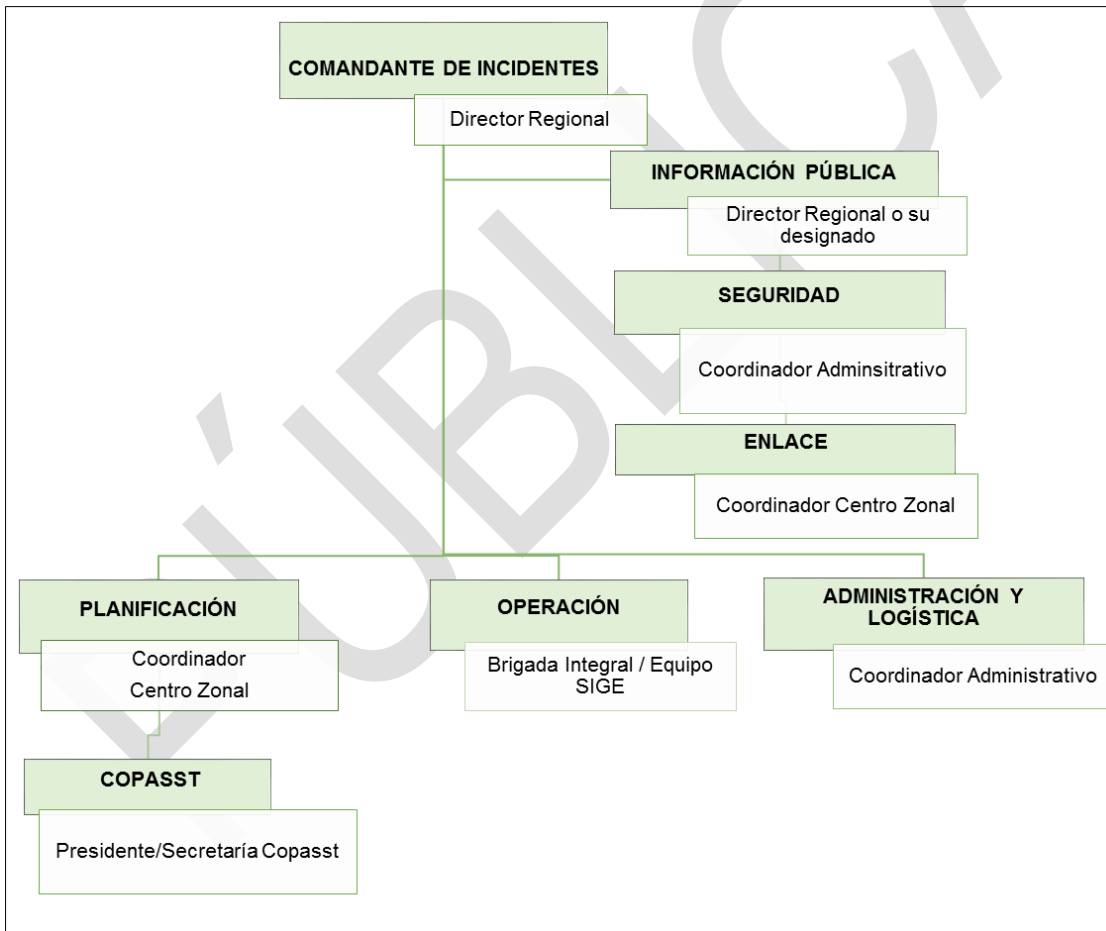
COMANDANTE DE INCIDENTES
Director Regional

INFORMACIÓN PÚBLICA
Director Regional o su designado

SEGURIDAD
Coordinador Adminsitrativo

ENLACE
Coordinador Centro Zonal

PLANIFICACIÓN
Coordinador Centro Zonal

OPERACIÓN
Brigada Integral / Equipo SIGE

ADMINISTRACIÓN Y LOGÍSTICA
Coordinador Administrativo

COPASST
Presidente/Secretaría Copasst

PÚBLICA